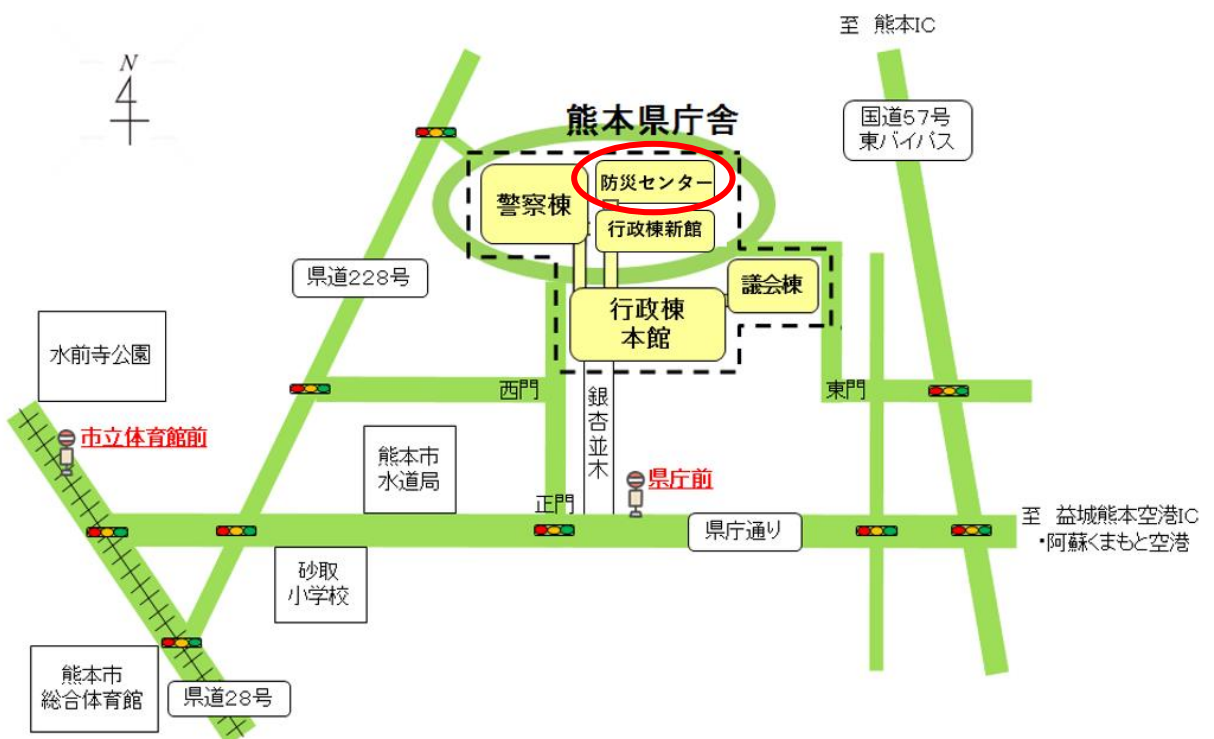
N

至 熊本IC

熊本県庁舎

国道57号
東バイパス

警察棟

防災センター

行政棟新館

県道228号

議会棟

行政棟
本館

水前寺公園

西門

東門

銀杏並木

市立体育館前

熊本市
水道局

県庁前

正門

至 益城熊本空港IC
・阿蘇くまもと空港

県庁通り

砂取
小学校

熊本市
総合体育館

県道28号